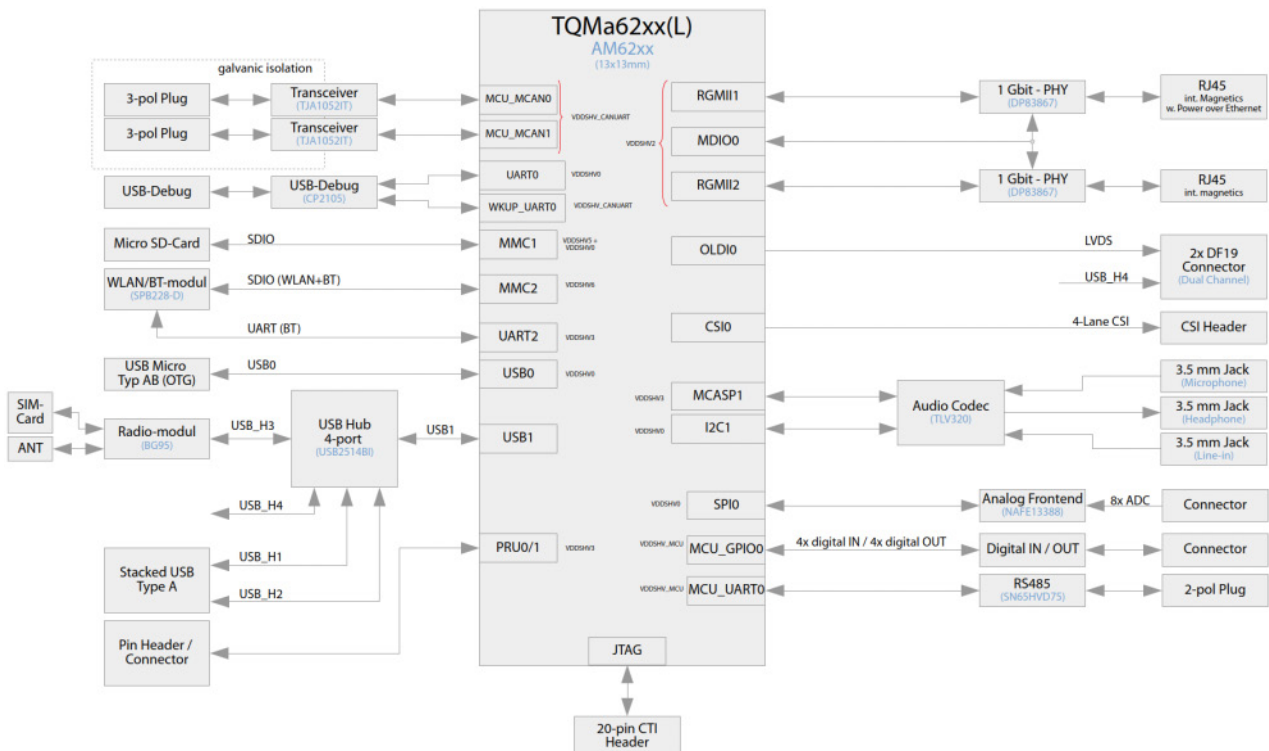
TQMa62xx(L)
AM62xx
(13x13mm)

galvanic isolation

3-pol Plug
Transceiver
(TJA1052IT)

3-pol Plug
Transceiver
(TJA1052IT)

USB-Debug
USB-Debug
(CP2105)

Micro SD-Card
SDIO

WLAN/BT-modul
(SPB228-D)
SDIO (WLAN+BT)

UART (BT)

USB Micro
Typ AB (OTG)
USB0

SIM-Card
ANT
Radio-modul
(BG95)
USB_H3
USB Hub
4-port
(USB2514BI)
USB1

USB_H4
USB_H1
Stacked USB
Type A
USB_H2

Pin Header /
Connector

MCU_MCAN0
MCU_MCAN1
VDDSHV_CANUART
UART0
VDDSHV0
WKUP_UART0
VDDSHV_CANUART
MMC1
VDDSHV5 +
VDDSHV0
MMC2
VDDSHV6
UART2
VDDSHV3
USB0
VDDSHV0
USB1
PRU0/1
VDDSHV3

RGMII1
VDDSHV2
MDIO0
RGMII2
OLDI0
CSI0
VDDSHV3
MCASP1
VDDSHV0
I2C1
VDDSHV0
SPI0
VDDSHV_MCU
MCU_GPIO0
VDDSHV_MCU
MCU_UART0

JTAG
20-pin CTI
Header

1 Gbit - PHY
(DP83867)
RJ45
int. Magnetics
w. Power over Ethernet

1 Gbit - PHY
(DP83867)
RJ45
int. magnetics

LVDS
USB_H4
2x DF19
Connector
(Dual Channel)

4-Lane CSI
CSI Header

Audio Codec
(TLV320)
3.5 mm Jack
(Microphone)
3.5 mm Jack
(Headphone)
3.5 mm Jack
(Line-in)

Analog Frontend
(NAFE13388)
8x ADC
Connector

4x digital IN / 4x digital OUT
Digital IN / OUT
Connector

RS485
(SN65HVD75)
2-pol Plug